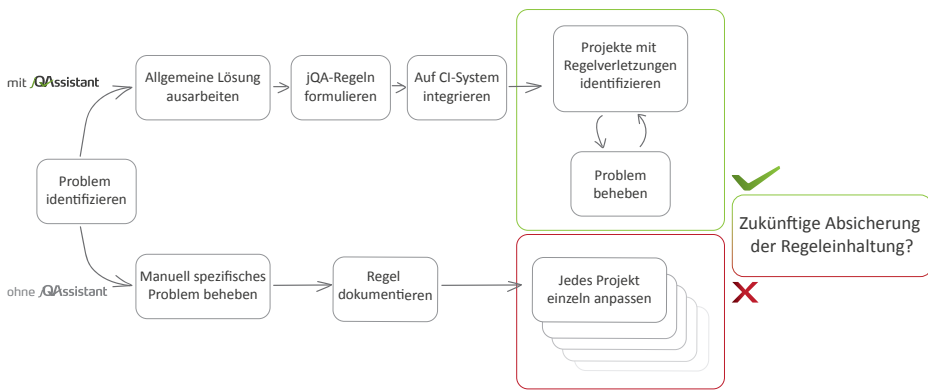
mit jQAssistant

Allgemeine Lösung ausarbeiten

jQA-Regeln formulieren

Auf CI-System integrieren

Projekte mit Regelverletzungen identifizieren

Problem beheben

Problem identifizieren

Zukünftige Absicherung der Regeleinhaltung?

ohne jQAssistant

Manuell spezifisches Problem beheben

Regel dokumentieren

Jedes Projekt einzeln anpassen